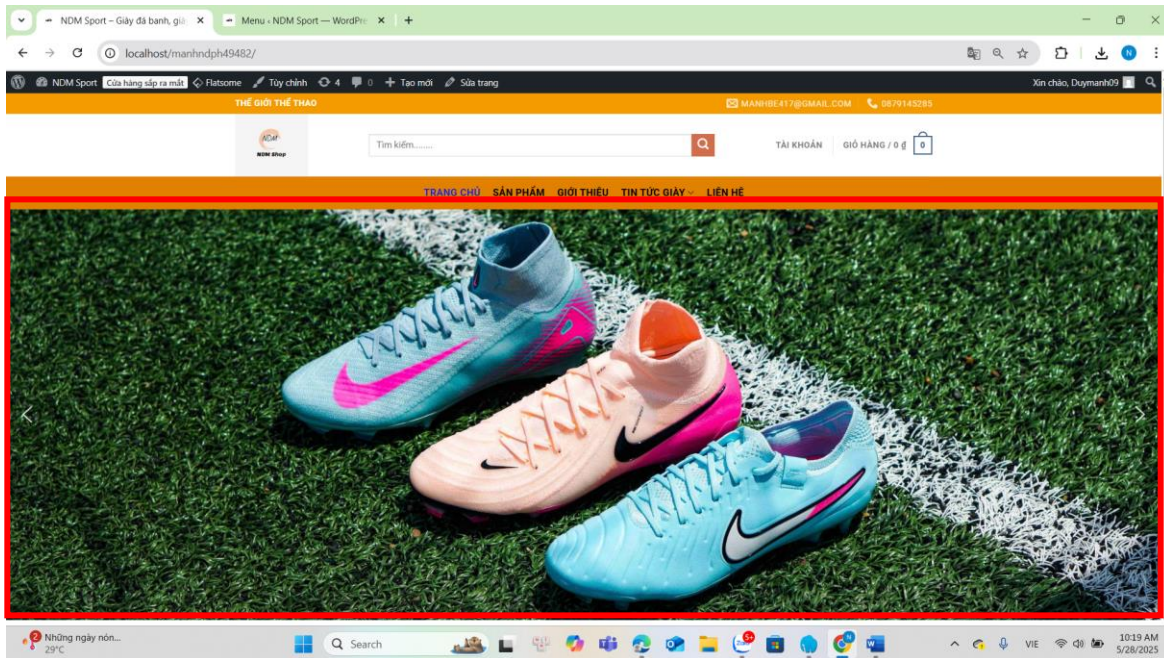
NDM Sport – Giày đá banh, giá ✕
Menu ‹ NDM Sport — WordPre ✕
+

localhost/manhndph49482/

NDM Sport Cửa hàng sắp ra mắt Flatsome Tùy chỉnh 4 0 + Tạo mới Sửa trang
Xin chào, Duymanh09

THẾ GIỚI THỂ THAO
MANHBE417@GMAIL.COM 0879145285

NDM Shop

Tìm kiếm........
TÀI KHOẢN GIỎ HÀNG / 0 ₫ 0

TRANG CHỦ SẢN PHẨM GIỚI THIỆU TIN TỨC GIÀY LIÊN HỆ

2 Những ngày nón... 29°C
Search
VIE
10:19 AM
5/28/2025